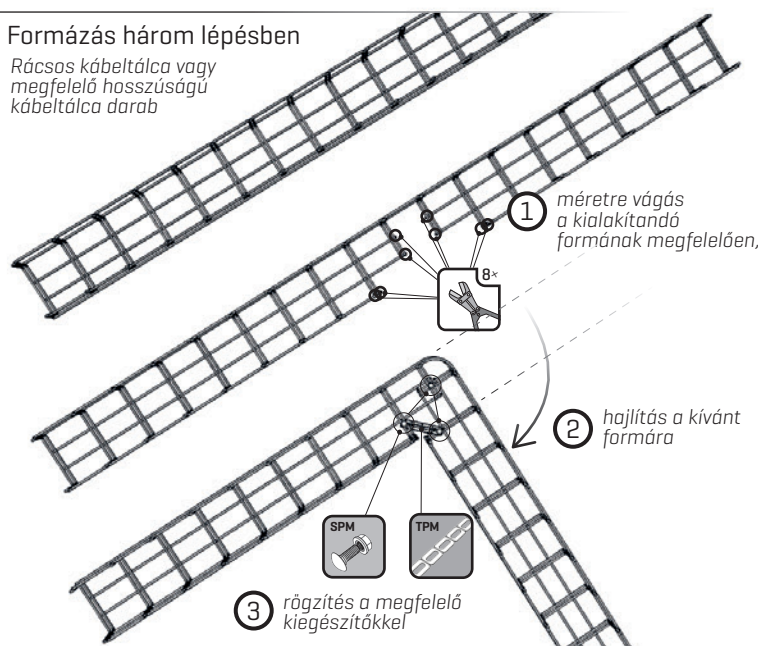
Formázás három lépésben

Rácsos kábeltálca vagy megfelelő hosszúságú kábeltálca darab

1 méretre vágás a kialakítandó formának megfelelően,

8×

2 hajlítás a kívánt formára

SPM

TPM

3 rögzítés a megfelelő kiegészítőkkel